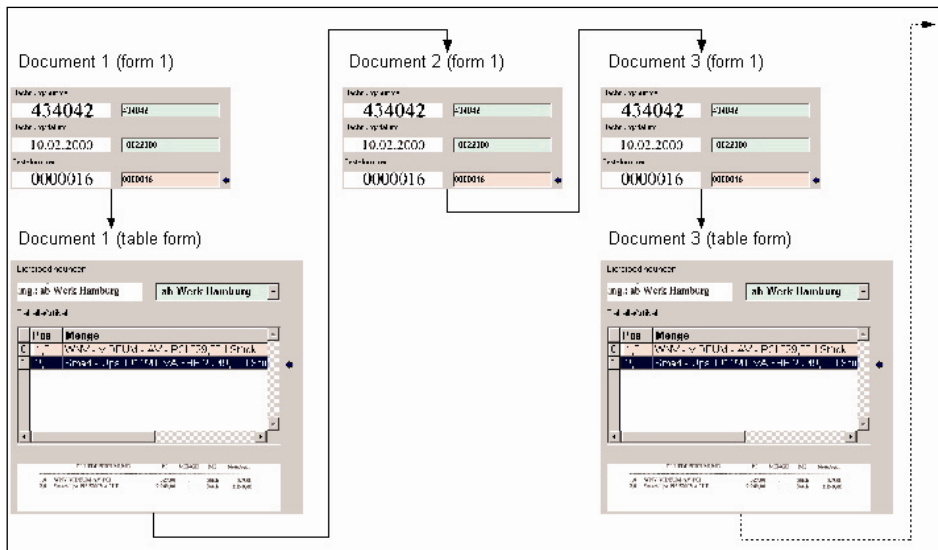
Document 1 (form 1)

434042
10.02.2009
0000016
0000016

Document 2 (form 1)

434042
10.02.2009
0000016
0000016

Document 3 (form 1)

434042
10.02.2009
0000016
0000016

Document 1 (table form)

ab Werk Hamburg
ab Werk Hamburg

Pos
Menge

Document 3 (table form)

ab Werk Hamburg
ab Werk Hamburg

Pos
Menge